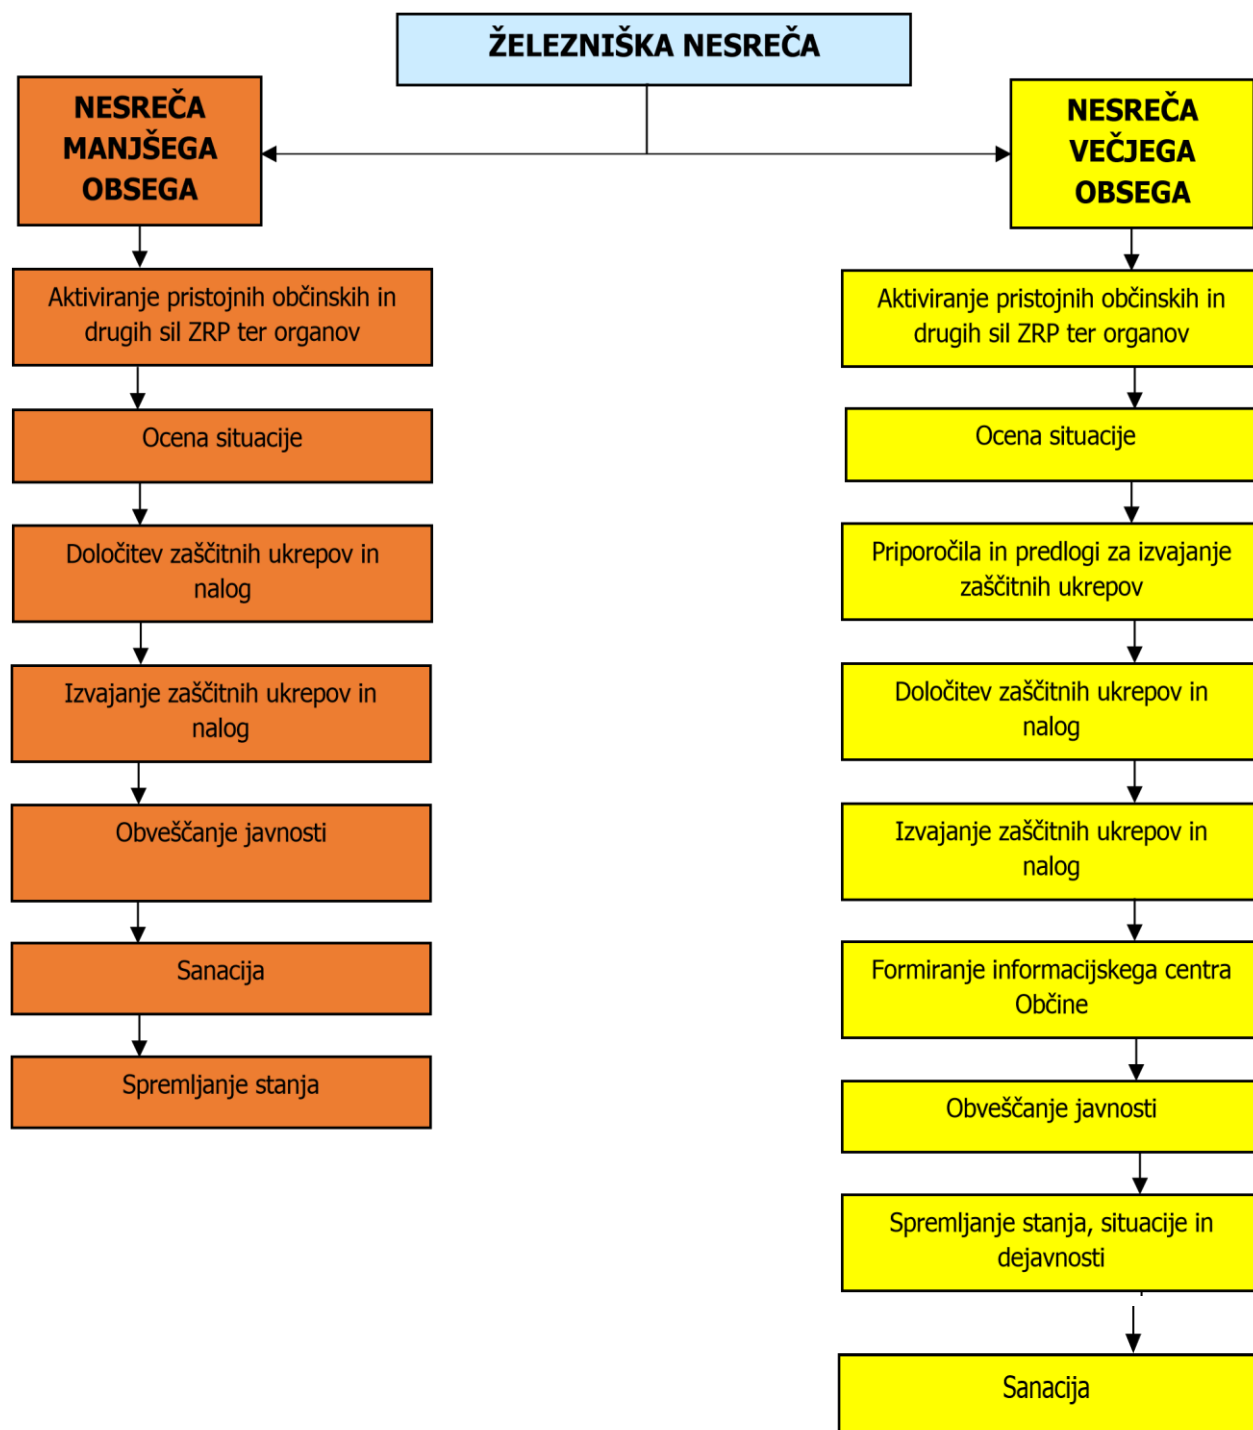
ŽELEZNIŠKA NESREČA

NESREČA MANJŠEGA OBSEGA

Aktiviranje pristojnih občinskih in drugih sil ZRP ter organov

Ocena situacije

Določitev zaščitnih ukrepov in nalog

Izvajanje zaščitnih ukrepov in nalog

Obveščanje javnosti

Sanacija

Spremljanje stanja

NESREČA VEČJEGA OBSEGA

Aktiviranje pristojnih občinskih in drugih sil ZRP ter organov

Ocena situacije

Priporočila in predlogi za izvajanje zaščitnih ukrepov

Določitev zaščitnih ukrepov in nalog

Izvajanje zaščitnih ukrepov in nalog

Formiranje informacijskega centra Občine

Obveščanje javnosti

Spremljanje stanja, situacije in dejavnosti

Sanacija